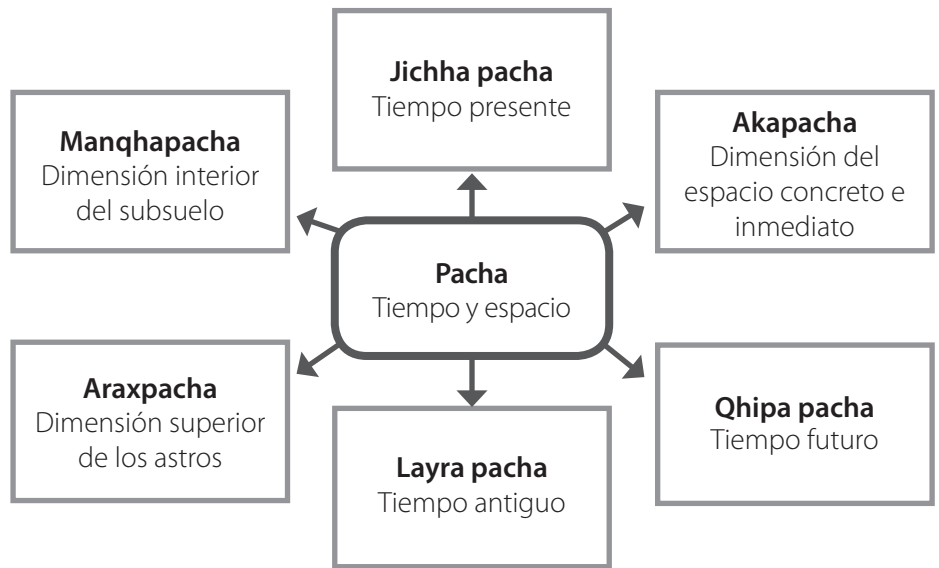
**Jichha pacha**
Tiempo presente

**Manqhapacha**
Dimensión interior del subsuelo

**Akapacha**
Dimensión del espacio concreto e inmediato

**Pacha**
Tiempo y espacio

**Araxpacha**
Dimensión superior de los astros

**Qhipa pacha**
Tiempo futuro

**Layra pacha**
Tiempo antiguo